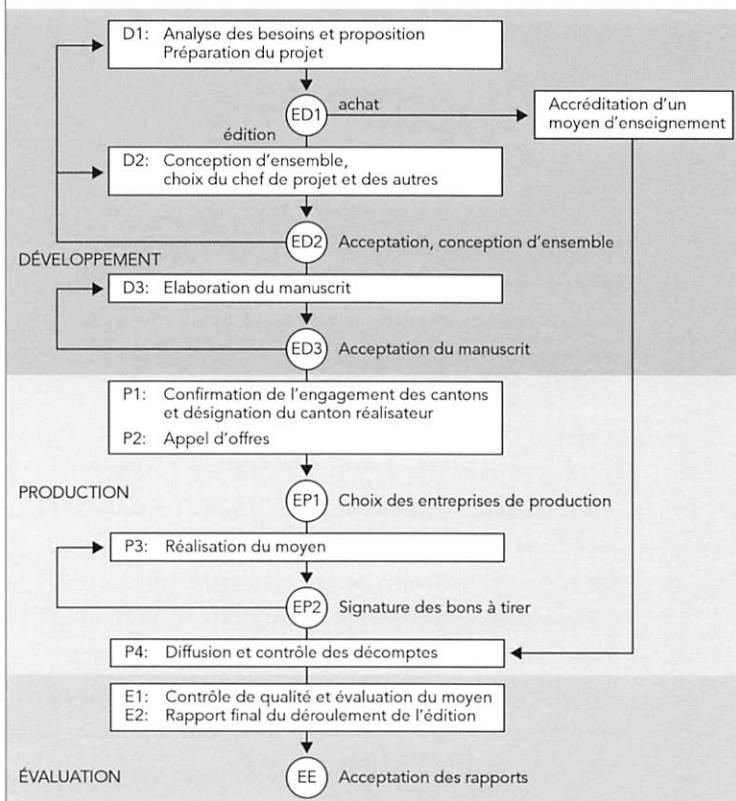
D1: Analyse des besoins et proposition
Préparation du projet

ED1 achat

Accréditation d'un moyen d'enseignement

édition

D2: Conception d'ensemble, choix du chef de projet et des autres

ED2 Acceptation, conception d'ensemble

DÉVELOPPEMENT

D3: Elaboration du manuscrit

ED3 Acceptation du manuscrit

P1: Confirmation de l'engagement des cantons et désignation du canton réalisateur
P2: Appel d'offres

PRODUCTION

EP1 Choix des entreprises de production

P3: Réalisation du moyen

EP2 Signature des bons à tirer

P4: Diffusion et contrôle des décomptes

E1: Contrôle de qualité et évaluation du moyen
E2: Rapport final du déroulement de l'édition

ÉVALUATION

EE Acceptation des rapports